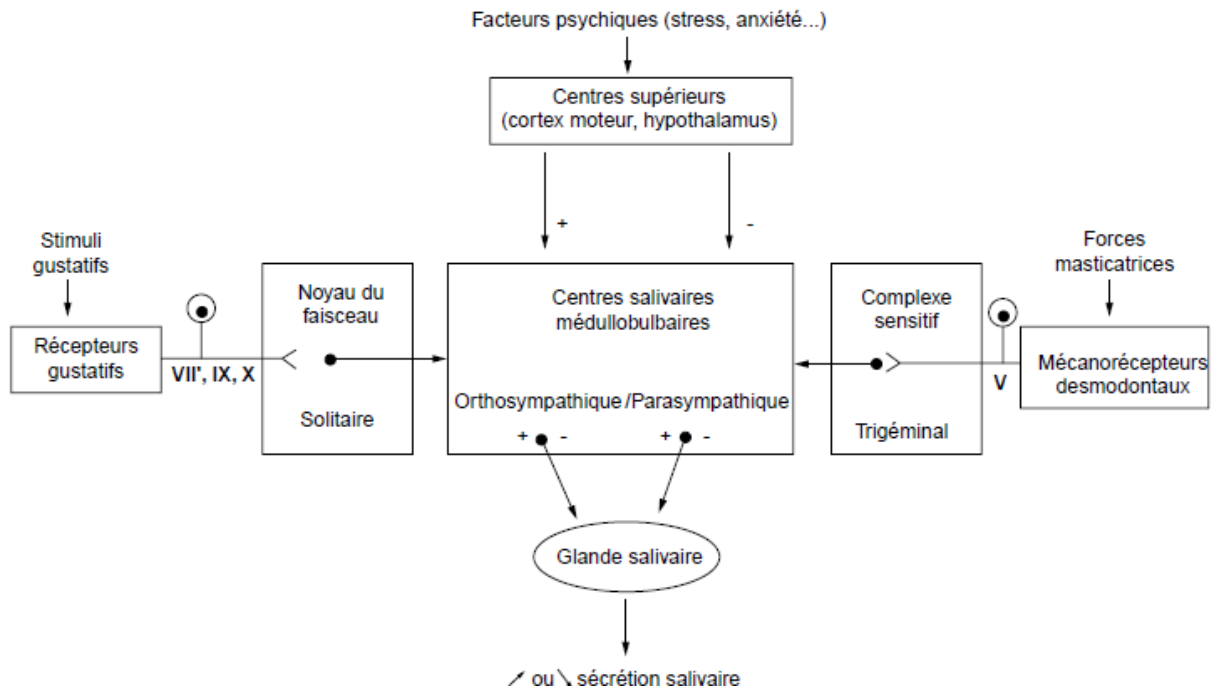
Facteurs psychiques (stress, anxiété...)

Centres supérieurs
(cortex moteur, hypothalamus)

+

-

Stimuli gustatifs

Récepteurs gustatifs

VII', IX, X

Noyau du faisceau

Solitaire

Centres salivaires médullobulbaires

Orthosympathique / Parasympathique

+ -

+ -

Complexe sensitif

Trigéminal

V

Forces masticatrices

Mécanorécepteurs desmodontaux

Glande salivaire

↗ ou ↘ sécrétion salivaire